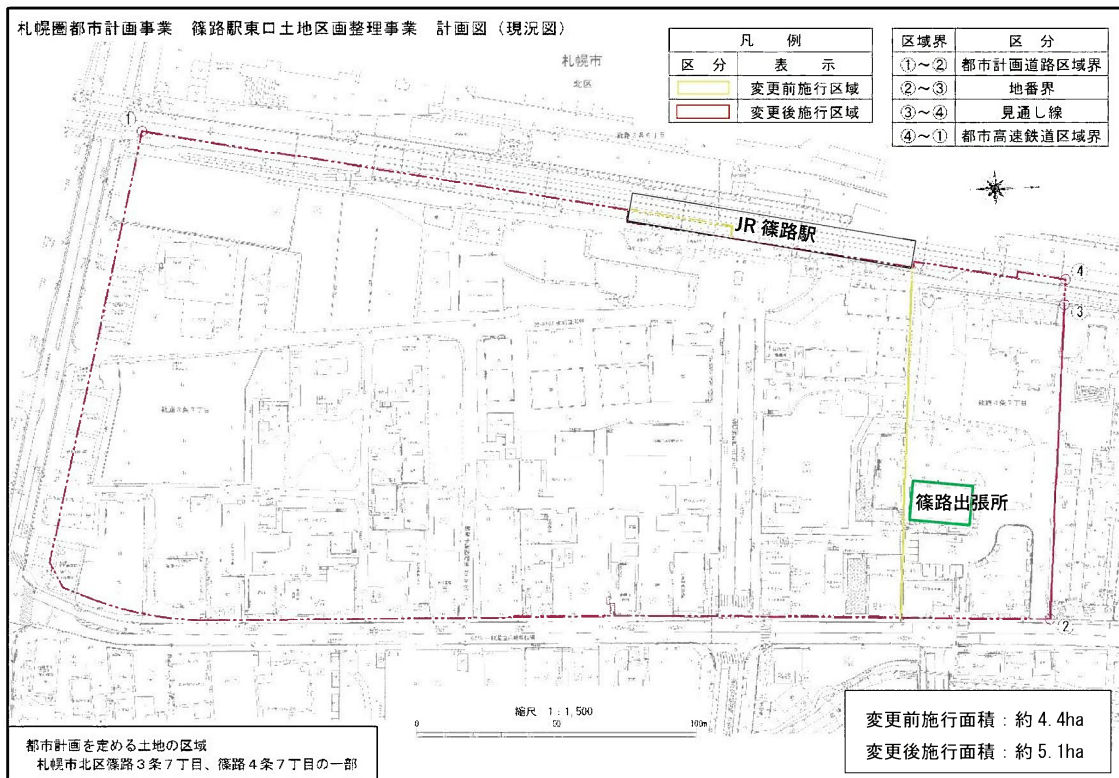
札幌圏都市計画事業　篠路駅東口土地区画整理事業　計画図（現況図）

| 凡　例 | |
|---|---|
| 区　分 | 表　示 |
| | 変更前施行区域 |
| | 変更後施行区域 |

| 区域界 | 区　分 |
|---|---|
| ①～② | 都市計画道路区域界 |
| ②～③ | 地番界 |
| ③～④ | 見通し線 |
| ④～① | 都市高速鉄道区域界 |

札幌市
北区

①

JR 篠路駅

④

③

篠路出張所

②

縮尺　1：1,500
0　50　100m

変更前施行面積：約 4.4ha
変更後施行面積：約 5.1ha

都市計画を定める土地の区域
札幌市北区篠路３条７丁目、篠路４条７丁目の一部